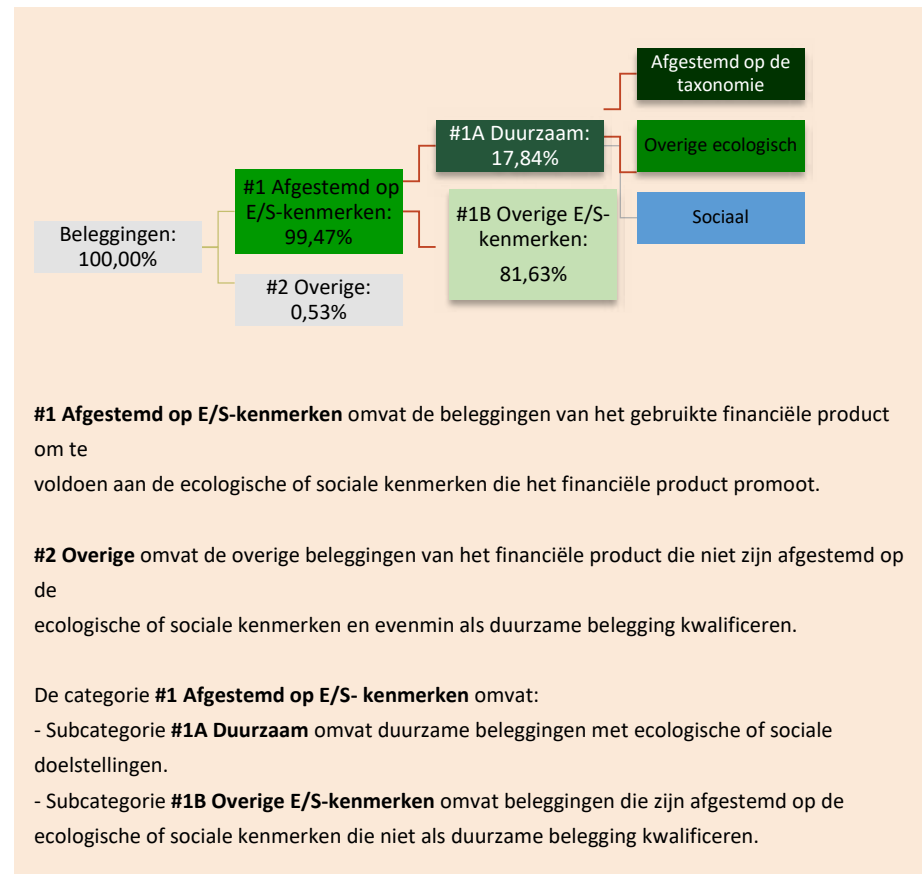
Beleggingen: 100,00%

#1 Afgestemd op E/S-kenmerken: 99,47%

#2 Overige: 0,53%

#1A Duurzaam: 17,84%

#1B Overige E/S-kenmerken: 81,63%

Afgestemd op de taxonomie

Overige ecologisch

Sociaal

**#1 Afgestemd op E/S-kenmerken** omvat de beleggingen van het gebruikte financiële product om te
voldoen aan de ecologische of sociale kenmerken die het financiële product promoot.

**#2 Overige** omvat de overige beleggingen van het financiële product die niet zijn afgestemd op de
ecologische of sociale kenmerken en evenmin als duurzame belegging kwalificeren.

De categorie **#1 Afgestemd op E/S- kenmerken** omvat:
- Subcategorie **#1A Duurzaam** omvat duurzame beleggingen met ecologische of sociale doelstellingen.
- Subcategorie **#1B Overige E/S-kenmerken** omvat beleggingen die zijn afgestemd op de ecologische of sociale kenmerken die niet als duurzame belegging kwalificeren.